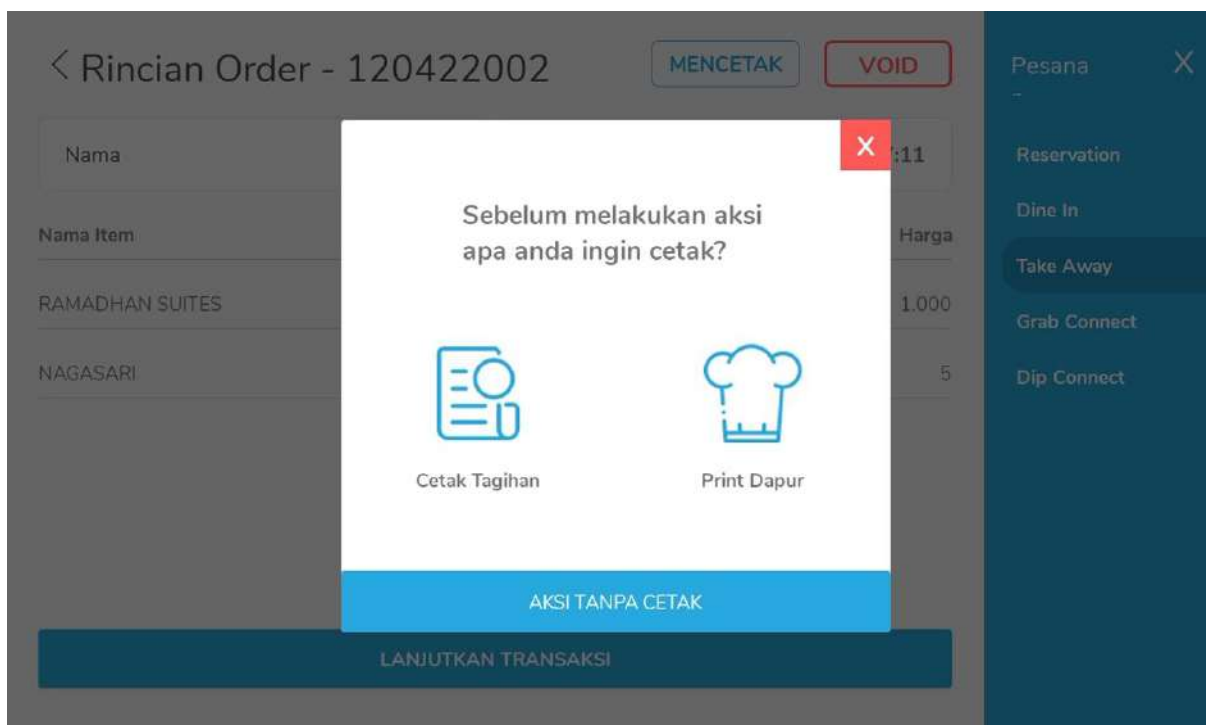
< Rincian Order - 120422002

MENCETAK

VOID

Pesana
-

X

Nama

:11

Nama Item

Harga

RAMADHAN SUITES

1.000

NAGASARI

5

X

Sebelum melakukan aksi apa anda ingin cetak?

Cetak Tagihan

Print Dapur

AKSI TANPA CETAK

LANJUTKAN TRANSAKSI

Reservation

Dine In

Take Away

Grab Connect

Dip Connect